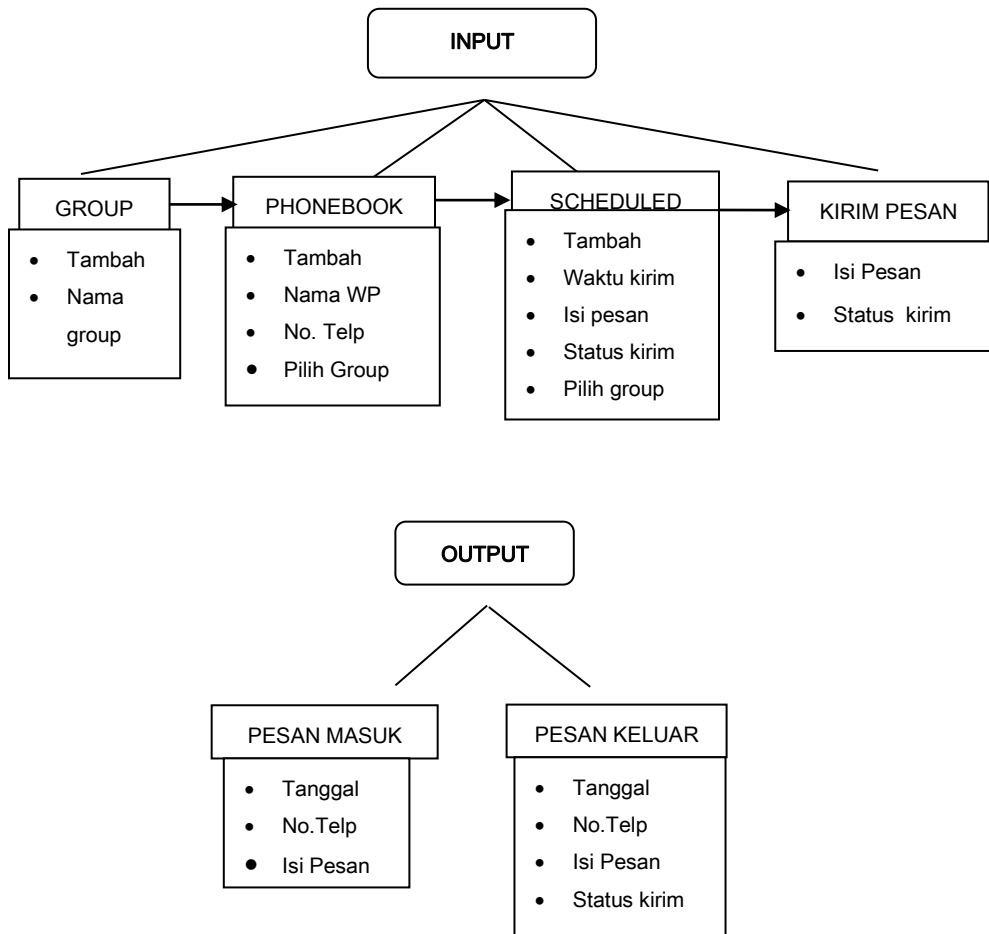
INPUT

GROUP
- Tambah
- Nama group

PHONEBOOK
- Tambah
- Nama WP
- No. Telp
- Pilih Group

SCHEDULED
- Tambah
- Waktu kirim
- Isi pesan
- Status kirim
- Pilih group

KIRIM PESAN
- Isi Pesan
- Status kirim

OUTPUT

PESAN MASUK
- Tanggal
- No.Telp
- Isi Pesan

PESAN KELUAR
- Tanggal
- No.Telp
- Isi Pesan
- Status kirim